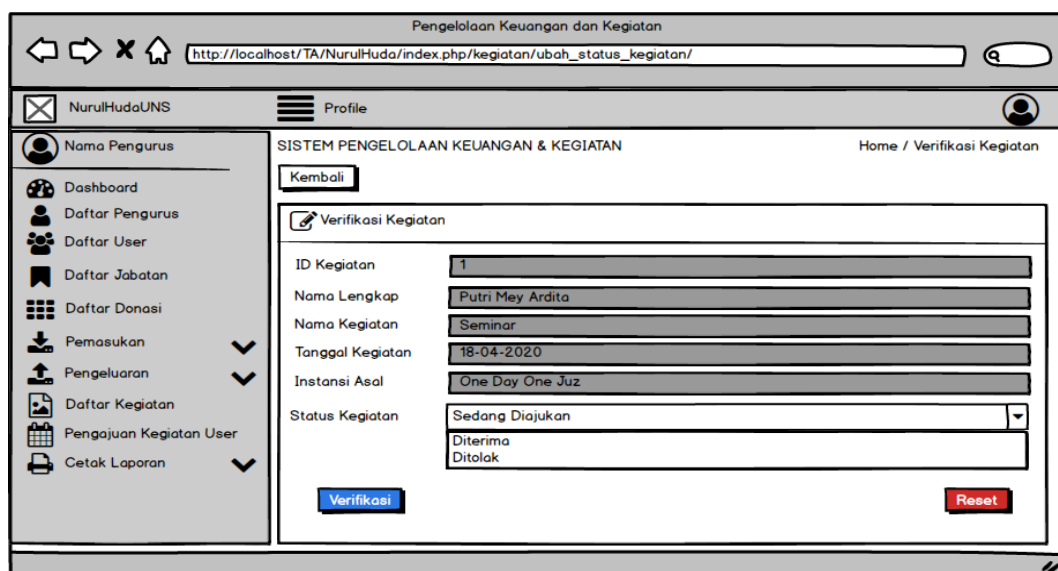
Pengelolaan Keuangan dan Kegiatan

http://localhost/TA/NurulHuda/index.php/kegiatan/ubah_status_kegiatan/

NurulHudaUNS

Profile

Nama Pengurus

Dashboard
Daftar Pengurus
Daftar User
Daftar Jabatan
Daftar Donasi
Pemasukan
Pengeluaran
Daftar Kegiatan
Pengajuan Kegiatan User
Cetak Laporan

SISTEM PENGELOLAAN KEUANGAN & KEGIATAN

Home / Verifikasi Kegiatan

Kembali

Verifikasi Kegiatan

ID Kegiatan 1
Nama Lengkap Putri Mey Ardita
Nama Kegiatan Seminar
Tanggal Kegiatan 18-04-2020
Instansi Asal One Day One Juz
Status Kegiatan Sedang Diajukan
Diterima
Ditolak

Verifikasi

Reset